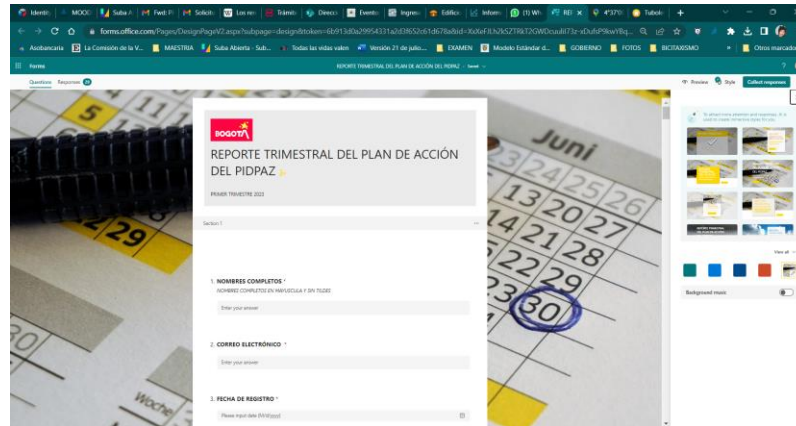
Identif | MOOC | Suba A | Fwd: P | Solicit | Los res | Trámit | Direcci | Evento | Ingreso | Edifica | Inform | (1) Wh | REI | 4°37'0 | Tubot | +

forms.office.com/Pages/DesignPageV2.aspx?subpage=design&token=6b913d0a29954331a2d3f652c61d678a&id=Xd6eFJLh2kSZTRkT2GWDcuuil873z-xDufsP9kwYBq...

Asobancaria | La Comisión de la V... | MAESTRIA | Suba Abierta - Sub... | Todas las vidas valen | Versión 21 de julio... | EXAMEN | Modelo Estándar d... | GOBIERNO | FOTOS | BICITAXISMO | Otros marcadores

Forms

REPORTE TRIMESTRAL DEL PLAN DE ACCIÓN DEL PIDPAZ - Saved

Questions | Responses

Preview | Style | Collect responses

BOGOTÁ

REPORTE TRIMESTRAL DEL PLAN DE ACCIÓN DEL PIDPAZ

PRIMER TRIMESTRE 2023

Section 1

1. NOMBRES COMPLETOS *
NOMBRES COMPLETOS EN MAYUSCULA Y SIN TILDES
Enter your answer

2. CORREO ELECTRÓNICO *
Enter your answer

3. FECHA DE REGISTRO *
Please input date (M/d/yyyy)

View all

Background music

Juni